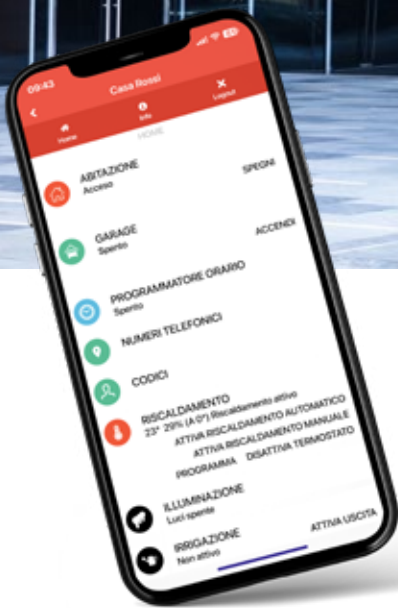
09:43

Casa Rossi

Home

Info

Logout

HOME

ABITAZIONE
Acceso

SPEGNI

GARAGE
Spento

ACCENDI

PROGRAMMATORE ORARIO
Spento

NUMERI TELEFONICI

CODICI

RISCALDAMENTO
23° 29% (A 0°) Riscaldamento attivo

ATTIVA RISCALDAMENTO AUTOMATICO

ATTIVA RISCALDAMENTO MANUALE

PROGRAMMA

DISATTIVA TERMOSTATO

ILLUMINAZIONE
Luci spente

IRRIGAZIONE
Non attivo

ATTIVA USCITA